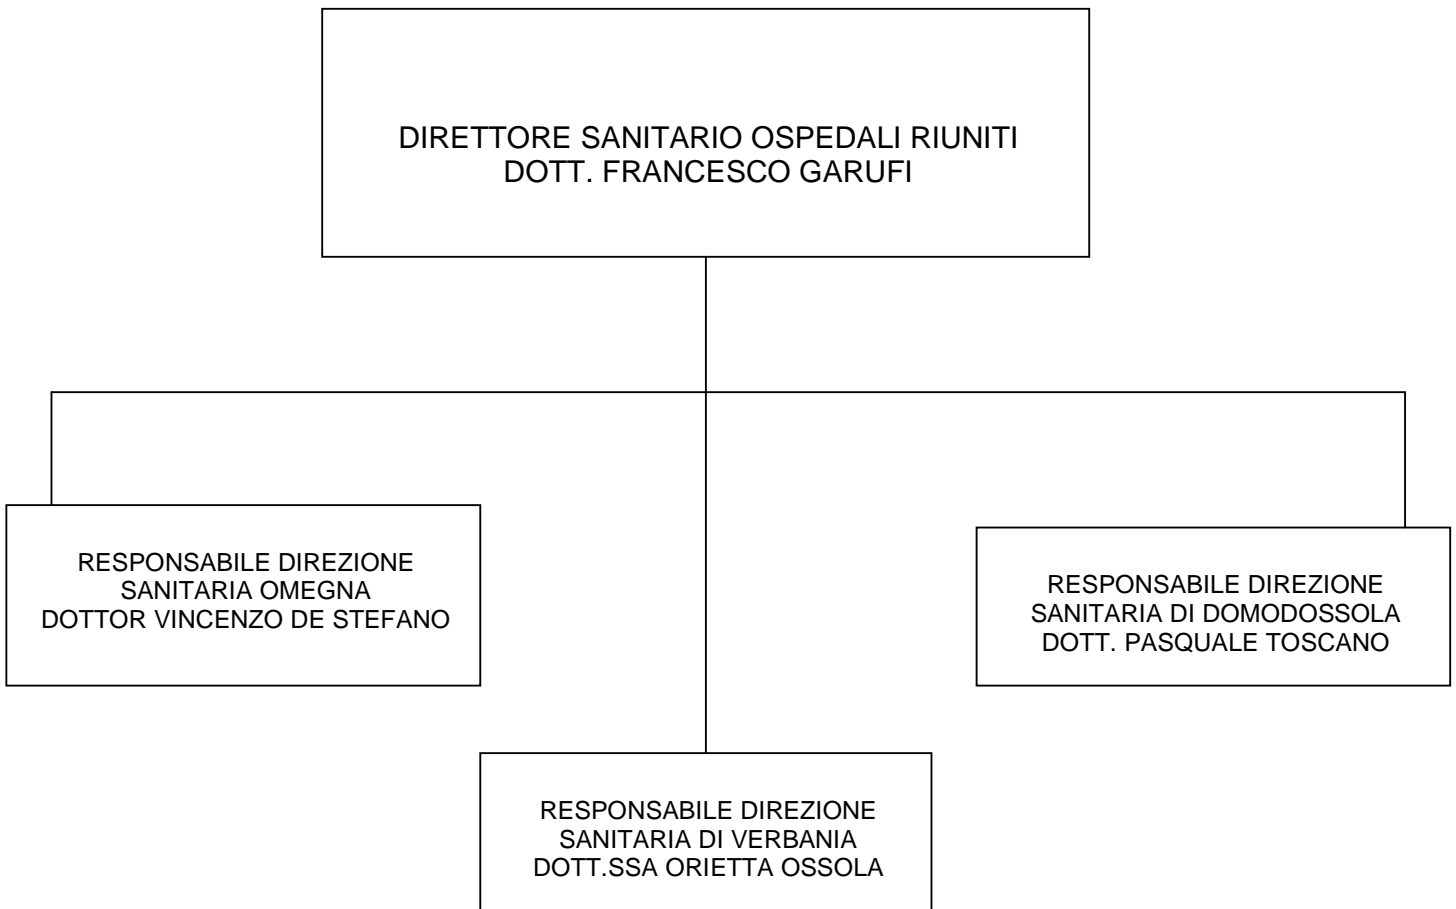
DIRETTORE SANITARIO OSPEDALI RIUNITI
DOTT. FRANCESCO GARUFI

RESPONSABILE DIREZIONE SANITARIA OMEGNA
DOTTOR VINCENZO DE STEFANO

RESPONSABILE DIREZIONE SANITARIA DI DOMODOSSOLA
DOTT. PASQUALE TOSCANO

RESPONSABILE DIREZIONE SANITARIA DI VERBANIA
DOTT.SSA ORIETTA OSSOLA